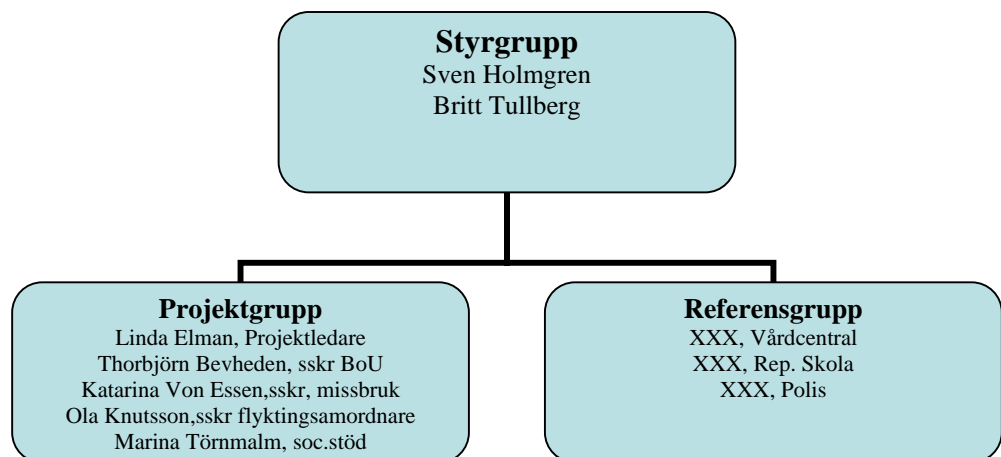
Styrgrupp
Sven Holmgren
Britt Tullberg

Projektgrupp
Linda Elman, Projektledare
Thorbjörn Bevheden, sskr BoU
Katarina Von Essen,sskr, missbruk
Ola Knutsson,sskr flyktingsamordnare
Marina Törnmalm, soc.stöd

Referensgrupp
XXX, Vårdcentral
XXX, Rep. Skola
XXX, Polis